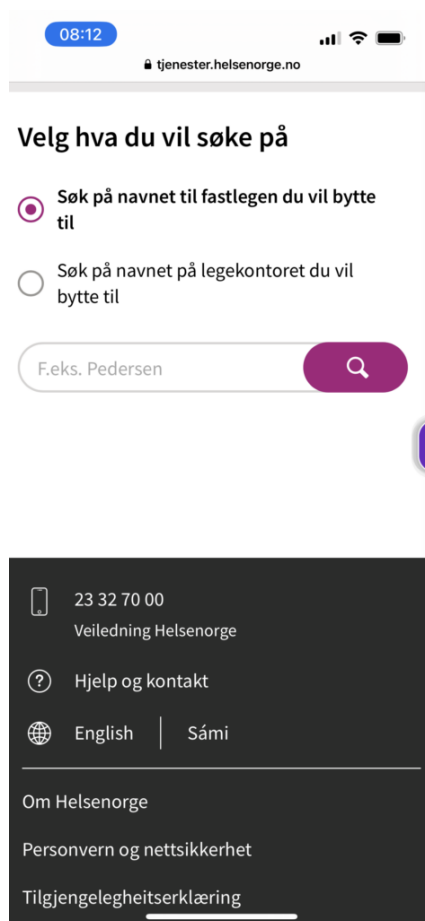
08:12

tjenester.helsenorge.no

Velg hva du vil søke på

Søk på navnet til fastlegen du vil bytte til

Søk på navnet på legekontoret du vil bytte til

F.eks. Pedersen

23 32 70 00
Veiledning Helsenorge

Hjelp og kontakt

English | Sámi

Om Helsenorge

Personvern og nettsikkerhet

Tilgjengelegheitserklæring